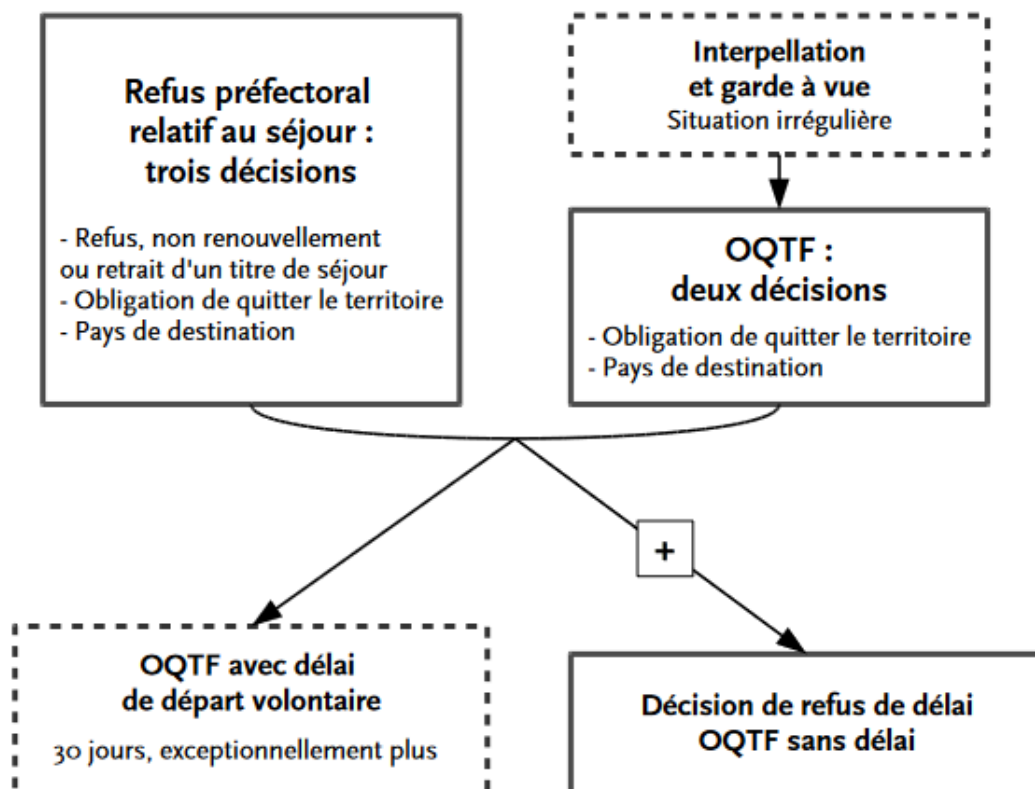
Refus préfectoral relatif au séjour : trois décisions

- Refus, non renouvellement ou retrait d'un titre de séjour
- Obligation de quitter le territoire
- Pays de destination

Interpellation et garde à vue
Situation irrégulière

OQTF : deux décisions

- Obligation de quitter le territoire
- Pays de destination

+

OQTF avec délai de départ volontaire

30 jours, exceptionnellement plus

Décision de refus de délai
OQTF sans délai